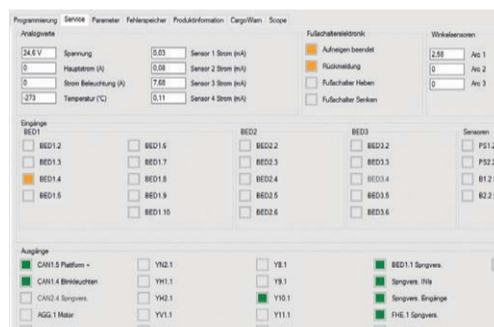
Programmierung | Service | Parameter | Fehlerspeicher | Produktinformation | CargoWarn | Scope

Analogwerte

| | | | |
|---|---|---|---|
| 24,6 V | Spannung | 0,03 | Sensor 1 Strom (mA) |
| 0 | Hauptstrom (A) | 0,08 | Sensor 2 Strom (mA) |
| 0 | Strom Beleuchtung (A) | 7,68 | Sensor 3 Strom (mA) |
| -273 | Temperatur (°C) | 0,11 | Sensor 4 Strom (mA) |

Fußschalterelektronik
Aufneigen beendet
Rückmeldung
Fußschalter Heben
Fußschalter Senken

Winkelsensoren
2,58 Arc 1
0 Arc 2
0 Arc 3

Eingänge
BED1
BED1.2
BED1.3
BED1.4
BED1.5
BED1.6
BED1.7
BED1.8
BED1.9
BED1.10

BED2
BED2.2
BED2.3
BED2.4
BED2.5
BED2.6

BED3
BED3.2
BED3.3
BED3.4
BED3.5
BED3.6

Sensoren
PS1.2
PS2.2
B1.2
B2.2

Ausgänge
CAN1.5 Plattform +
CAN1.4 Blinkleuchten
CAN2.4 Sprgvers.
AGG.1 Motor
YN2.1
YH1.1
YH2.1
YV1.1
Y8.1
Y9.1
Y10.1
Y11.1
BED1.1 Sprgvers.
Sprgvers. INs
Sprgvers. Eingänge
FHE.1 Sprgvers.